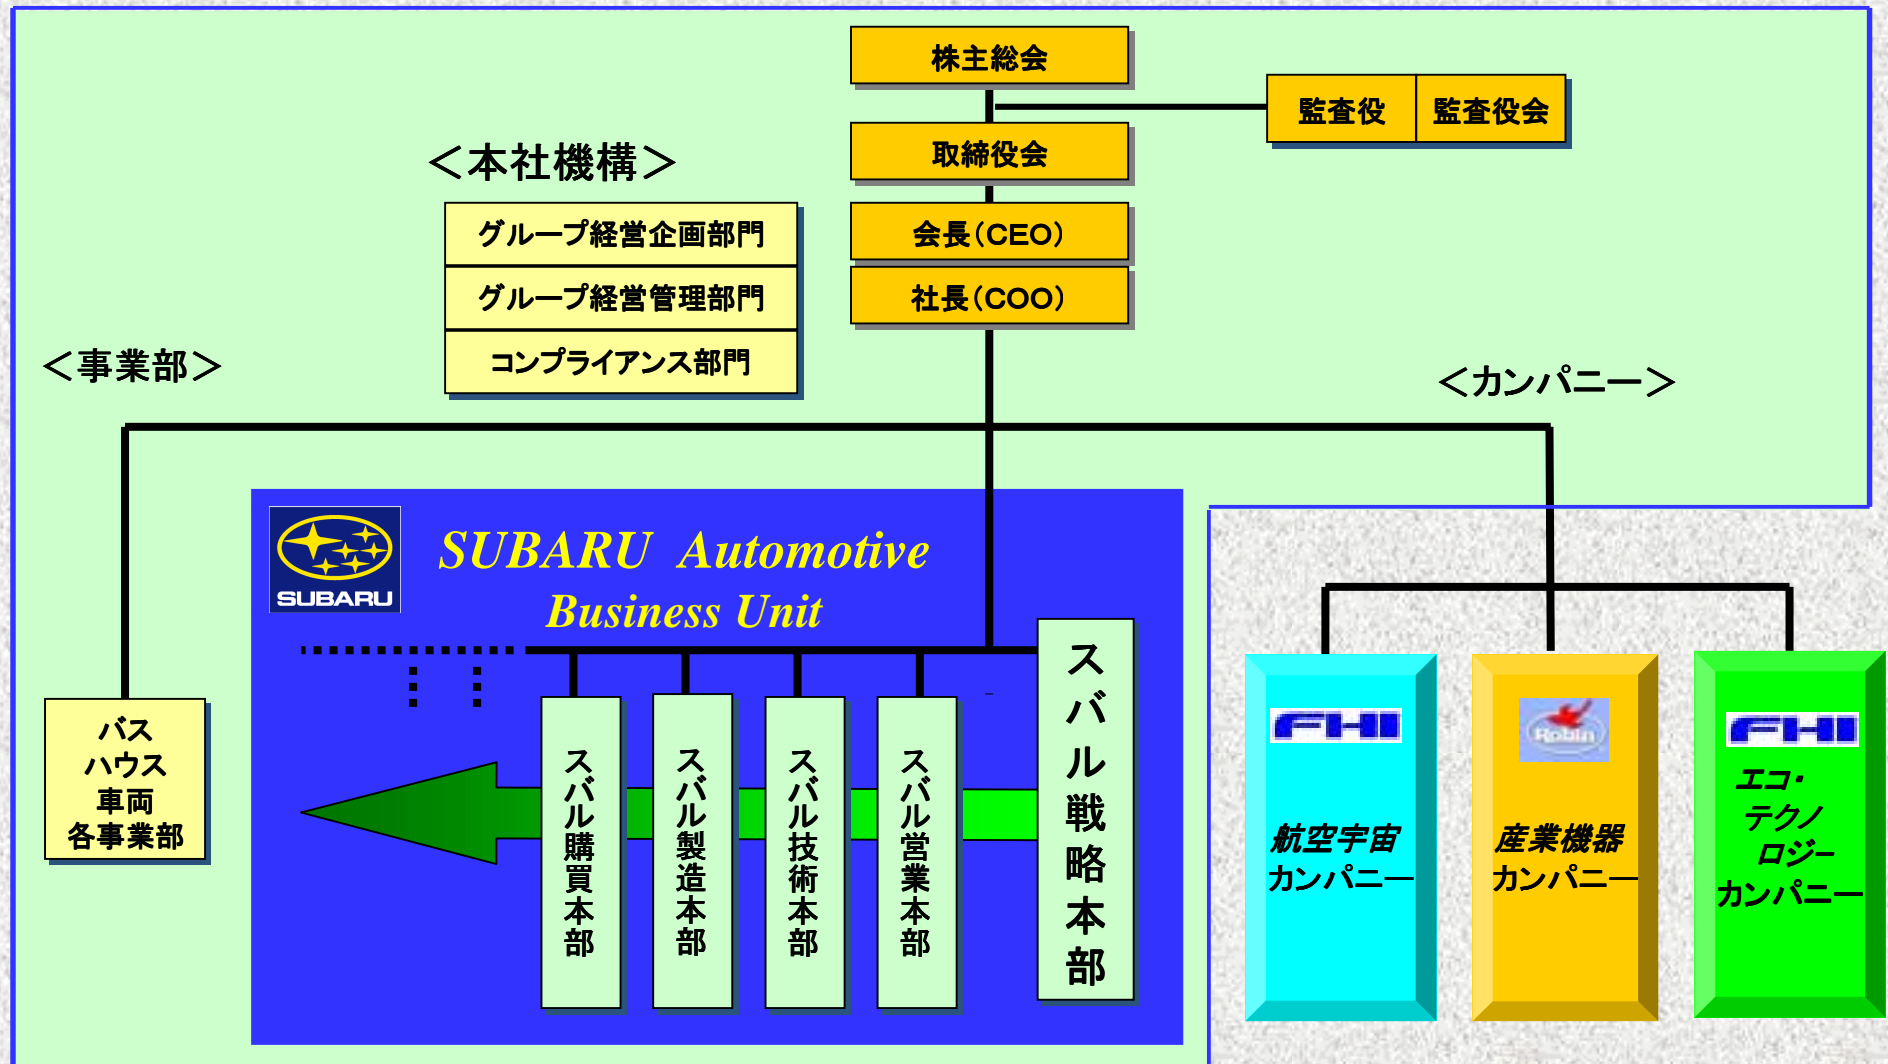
株主総会

監査役 監査役会

取締役会

会長(CEO)

社長(COO)

<本社機構>

グループ経営企画部門

グループ経営管理部門

コンプライアンス部門

<事業部>

<カンパニー>

SUBARU

SUBARU Automotive Business Unit

バス ハウス 車両 各事業部

スバル購買本部

スバル製造本部

スバル技術本部

スバル営業本部

スバル戦略本部

FHI

航空宇宙カンパニー

Robin

産業機器カンパニー

FHI

エコ・テクノロジーカンパニー